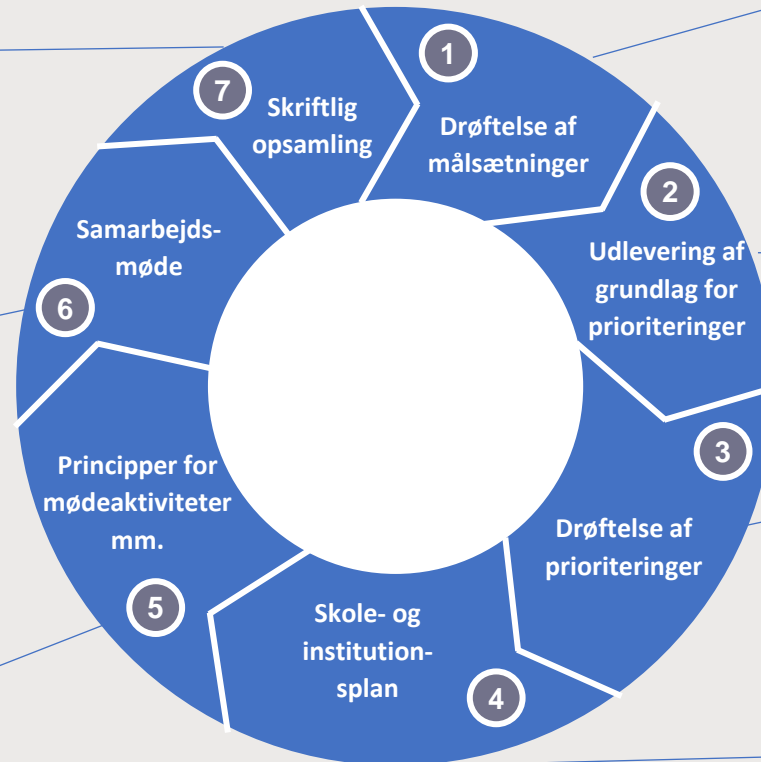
1
Drøftelse af målsætninger

2
Udlevering af grundlag for prioriteringer

3
Drøftelse af prioriteringer

4
Skole- og institutionsplan

5
Principper for mødeaktiviteter mm.

6
Samarbejdsmøde

7
Skriftlig opsamling